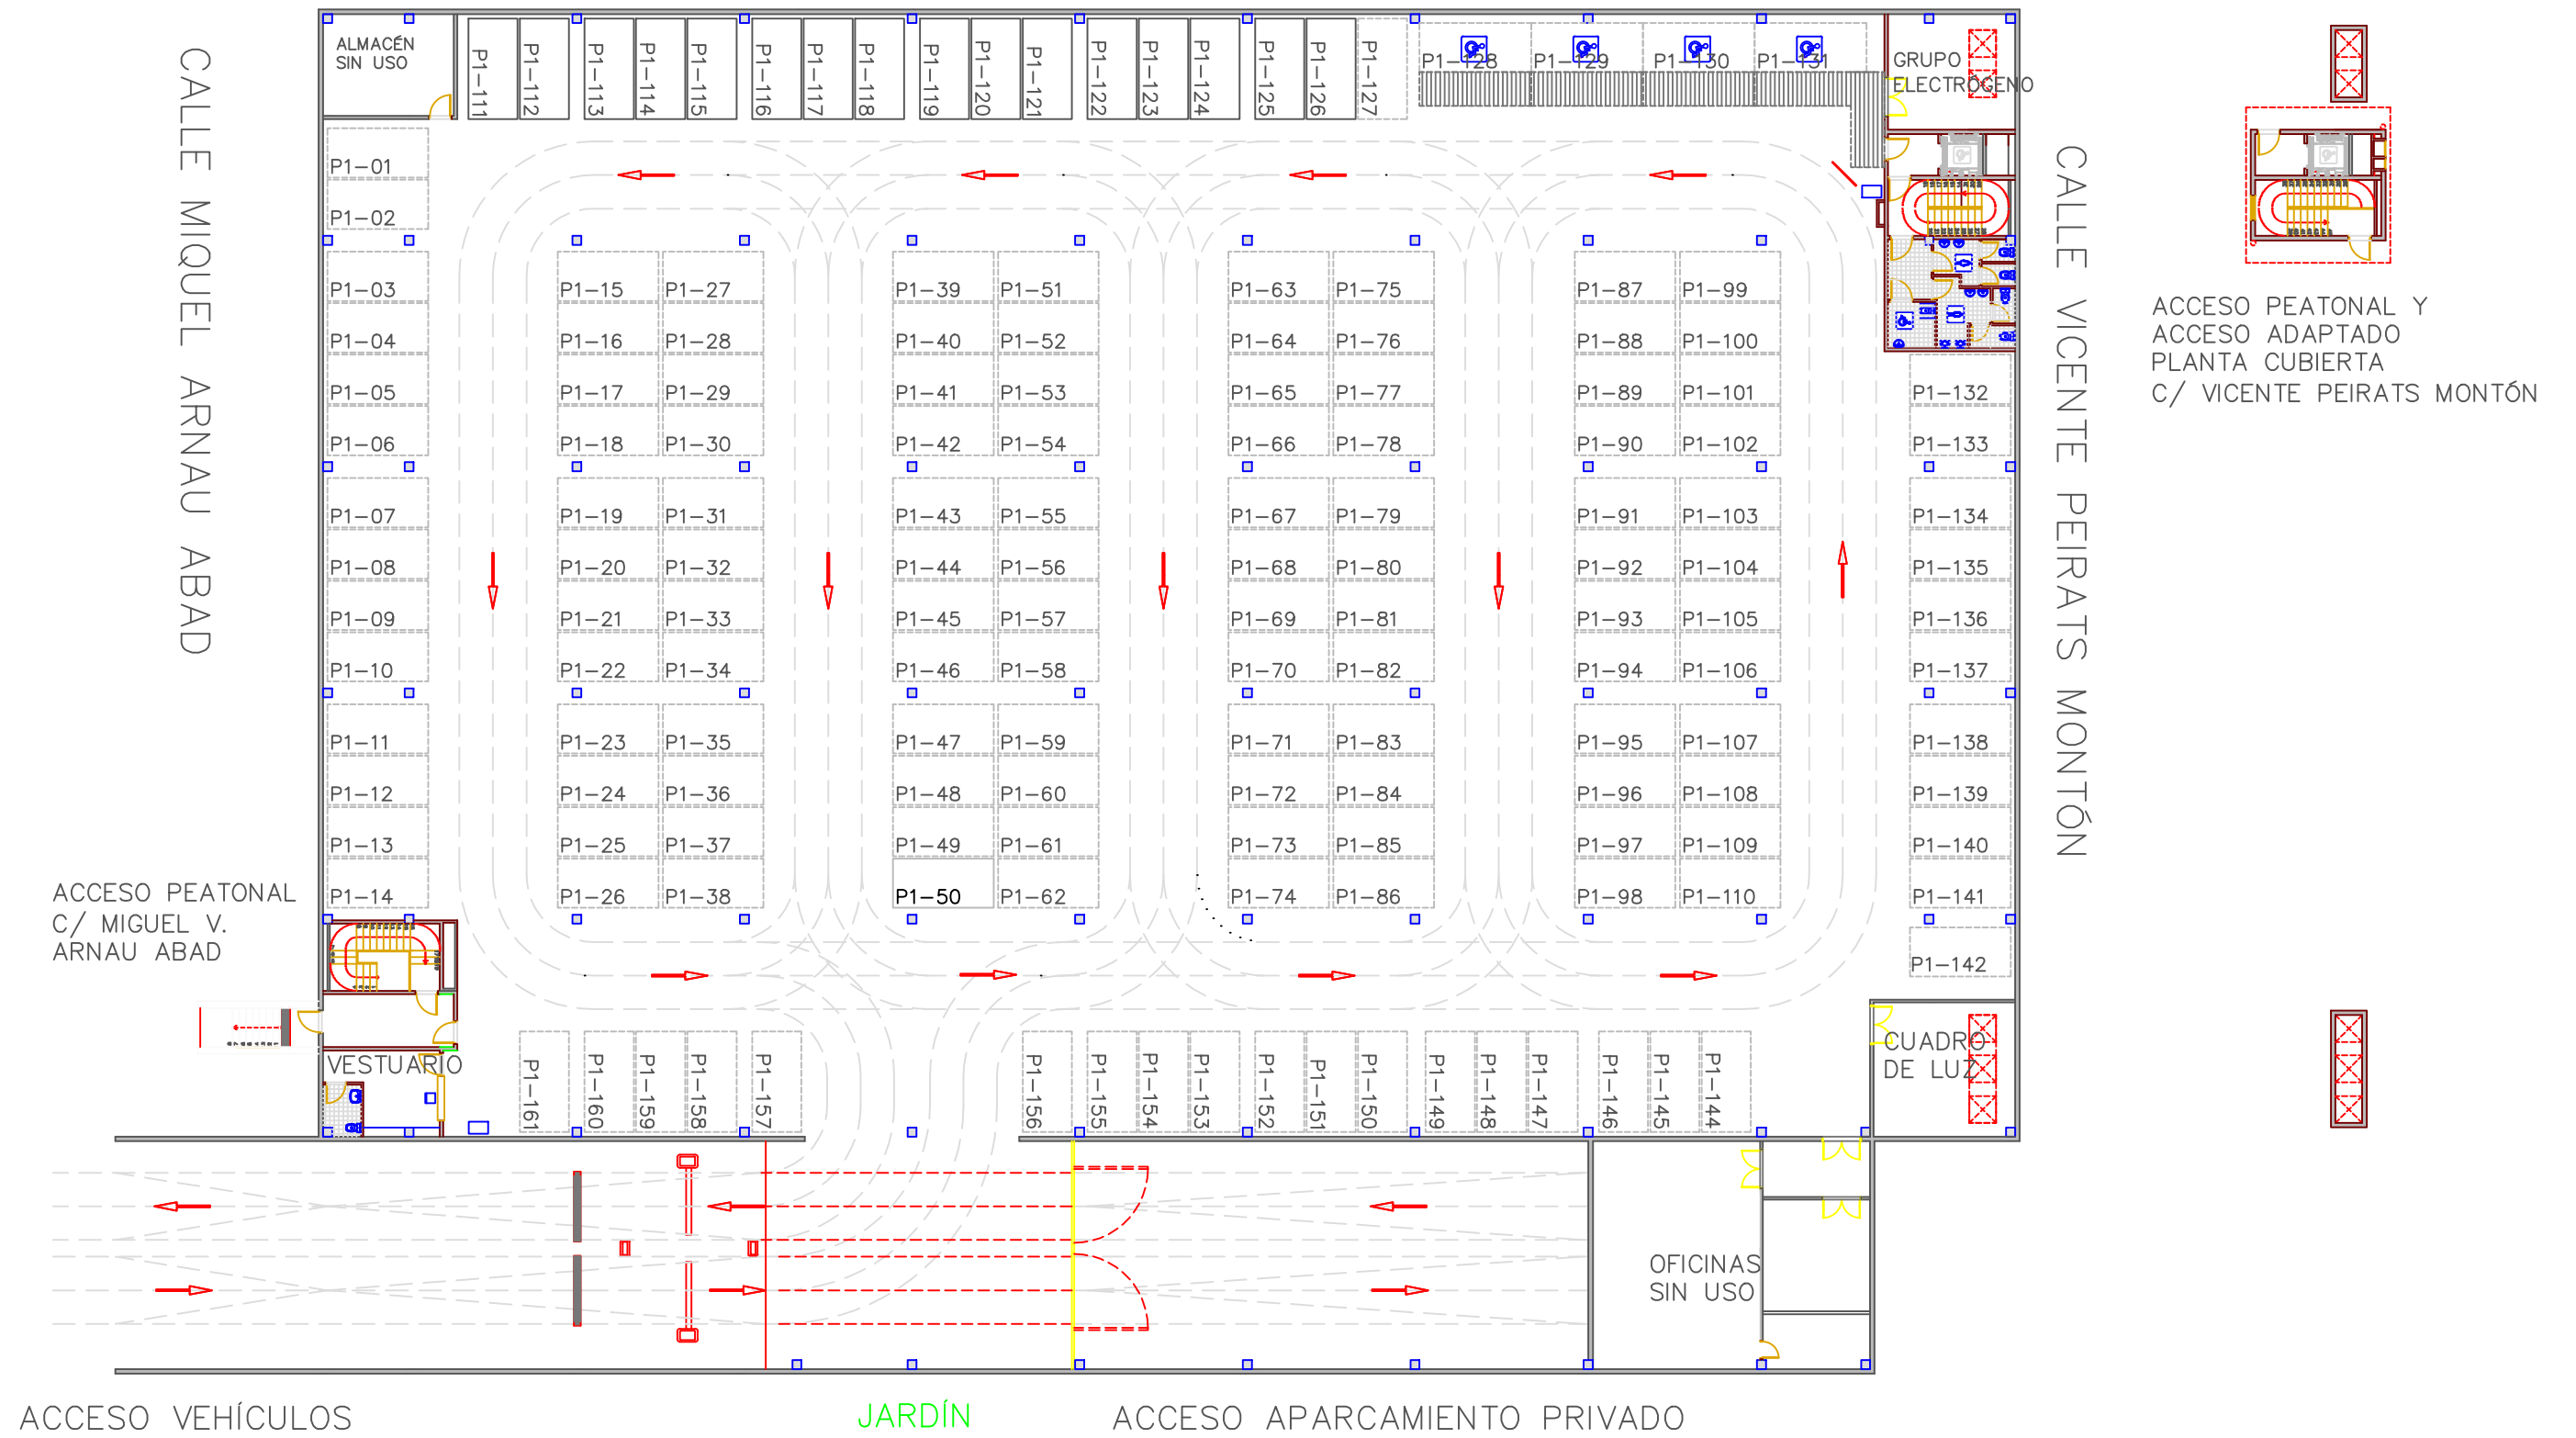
CALLE MIQUEL ARNAU ABAD

ALMACÉN SIN USO

P1–111 P1–112 P1–113 P1–114 P1–115 P1–116 P1–117 P1–118 P1–119 P1–120 P1–121 P1–122 P1–123 P1–124 P1–125 P1–126 P1–127 P1–128 P1–129 P1–130 P1–131

GRUPO ELECTRÓGENO

CALLE VICENTE PEIRATS MONTÓN

ACCESO PEATONAL Y ACCESO ADAPTADO PLANTA CUBIERTA C/ VICENTE PEIRATS MONTÓN

P1–01
P1–02
P1–03
P1–04
P1–05
P1–06
P1–07
P1–08
P1–09
P1–10
P1–11
P1–12
P1–13
P1–14

P1–15 P1–27
P1–16 P1–28
P1–17 P1–29
P1–18 P1–30
P1–19 P1–31
P1–20 P1–32
P1–21 P1–33
P1–22 P1–34
P1–23 P1–35
P1–24 P1–36
P1–25 P1–37
P1–26 P1–38

P1–39 P1–51
P1–40 P1–52
P1–41 P1–53
P1–42 P1–54
P1–43 P1–55
P1–44 P1–56
P1–45 P1–57
P1–46 P1–58
P1–47 P1–59
P1–48 P1–60
P1–49 P1–61
P1–50 P1–62

P1–63 P1–75
P1–64 P1–76
P1–65 P1–77
P1–66 P1–78
P1–67 P1–79
P1–68 P1–80
P1–69 P1–81
P1–70 P1–82
P1–71 P1–83
P1–72 P1–84
P1–73 P1–85
P1–74 P1–86

P1–87 P1–99
P1–88 P1–100
P1–89 P1–101
P1–90 P1–102
P1–91 P1–103
P1–92 P1–104
P1–93 P1–105
P1–94 P1–106
P1–95 P1–107
P1–96 P1–108
P1–97 P1–109
P1–98 P1–110

P1–132
P1–133
P1–134
P1–135
P1–136
P1–137
P1–138
P1–139
P1–140
P1–141
P1–142

ACCESO PEATONAL C/ MIGUEL V. ARNAU ABAD

VESTUARIO

P1–161 P1–160 P1–159 P1–158 P1–157 P1–156 P1–155 P1–154 P1–153 P1–152 P1–151 P1–150 P1–149 P1–148 P1–147 P1–146 P1–145 P1–144

CUADRO DE LUZ

OFICINAS SIN USO

ACCESO VEHÍCULOS

JARDÍN

ACCESO APARCAMIENTO PRIVADO